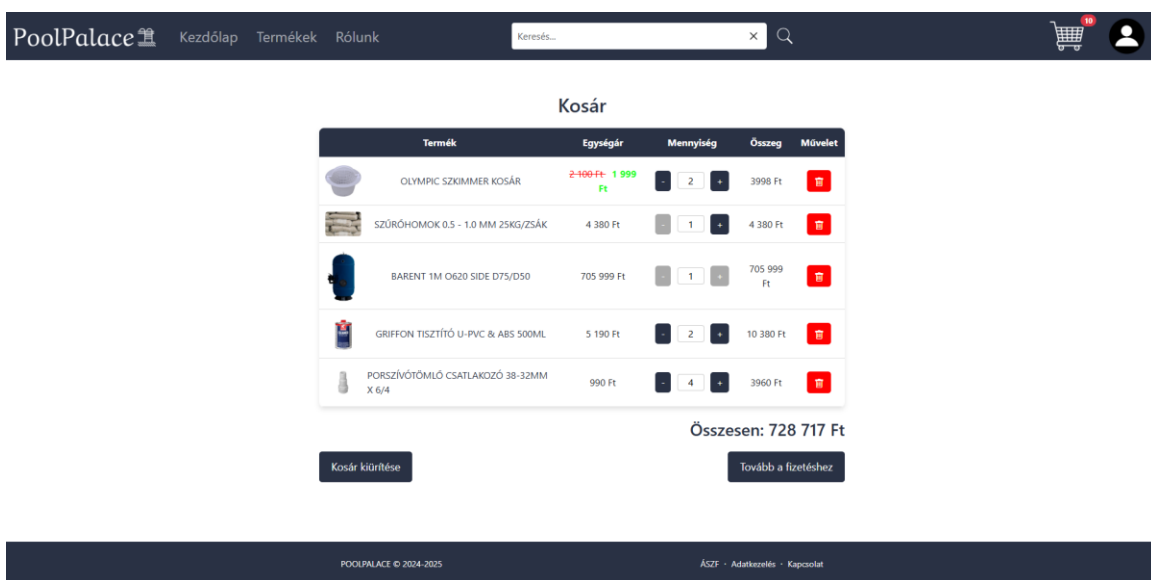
PoolPalace Kezdőlap Termékek Rólunk

Keresés... ×

10

Kosár

| Termék | Egységár | Mennyiség | Összeg | Művelet |
|---|---|---|---|---|
| OLYMPIC SZKIMMER KOSÁR | ~~2 100 Ft~~ 1 999 Ft | - 2 + | 3998 Ft | |
| SZŰRŐHOMOK 0.5 - 1.0 MM 25KG/ZSÁK | 4 380 Ft | - 1 + | 4 380 Ft | |
| BARENT 1M O620 SIDE D75/D50 | 705 999 Ft | - 1 + | 705 999 Ft | |
| GRIFFON TISZTÍTÓ U-PVC & ABS 500ML | 5 190 Ft | - 2 + | 10 380 Ft | |
| PORSZÍVÓTÖMLŐ CSATLAKOZÓ 38-32MM X 6/4 | 990 Ft | - 4 + | 3960 Ft | |

Összesen: 728 717 Ft

Kosár kiürítése

Tovább a fizetéshez

POOLPALACE © 2024-2025

ÁSZF · Adatkezelés · Kapcsolat